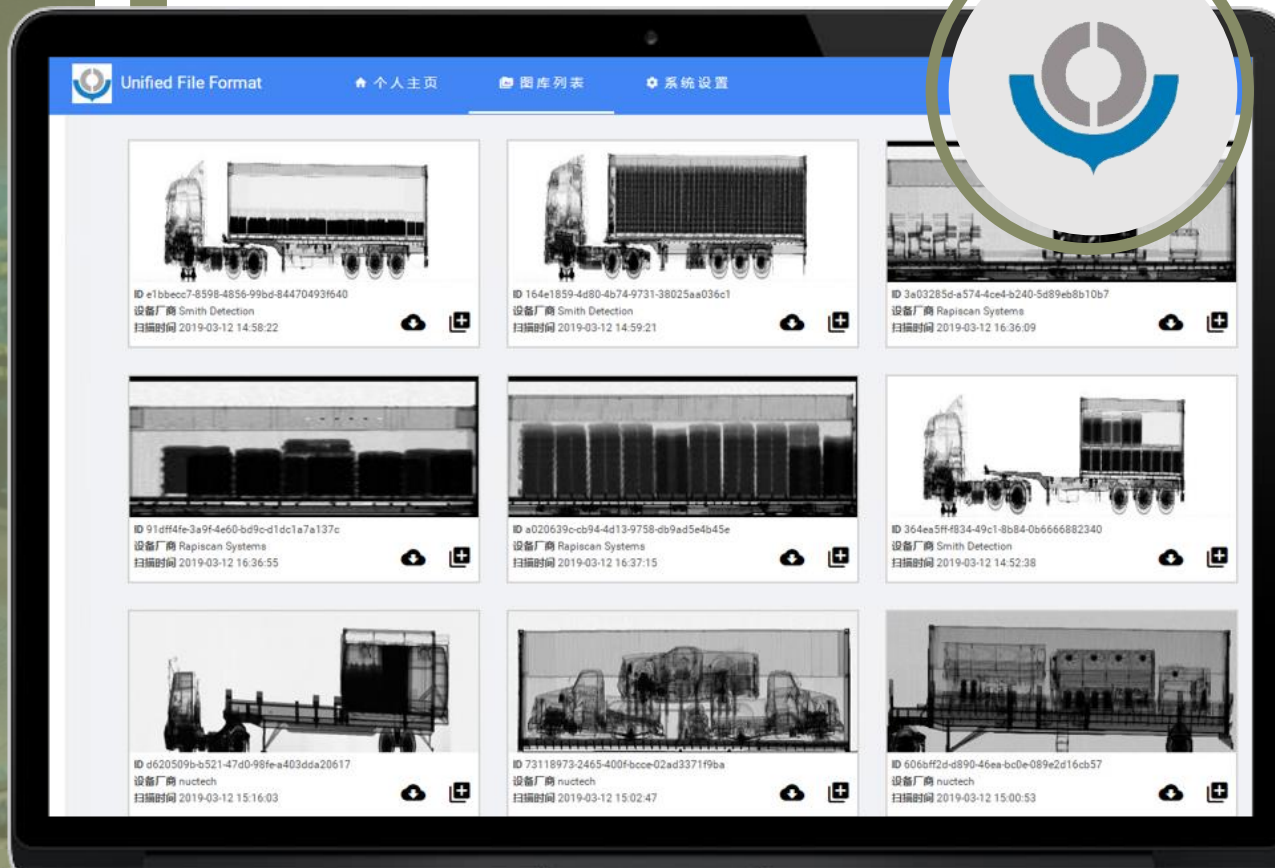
Unified File Format

个人主页 图库列表 系统设置

ID e1bbecc7-8598-4856-99bd-84470493f640
设备厂商 Smith Detection
扫描时间 2019-03-12 14:58:22

ID 164e1859-4d80-4b74-9731-38025aa036c1
设备厂商 Smith Detection
扫描时间 2019-03-12 14:59:21

ID 3a03285d-a574-4ce4-b240-5d89eb8b10b7
设备厂商 Rapiscan Systems
扫描时间 2019-03-12 16:36:09

ID 91dff4fe-3a9f-4e60-bd9c-d1dc1a7a137c
设备厂商 Rapiscan Systems
扫描时间 2019-03-12 16:36:55

ID a020639c-cb94-4d13-9758-db9ad5e4b45e
设备厂商 Rapiscan Systems
扫描时间 2019-03-12 16:37:15

ID 364ea5ff-f834-49c1-8b84-0b6666882340
设备厂商 Smith Detection
扫描时间 2019-03-12 14:52:38

ID d620509b-b521-47d0-98fe-a403dda20617
设备厂商 nuctech
扫描时间 2019-03-12 15:16:03

ID 73118973-2465-400f-bcce-02ad3371f9ba
设备厂商 nuctech
扫描时间 2019-03-12 15:02:47

ID 606bff2d-d890-46ea-bc0e-089e2d16cb57
设备厂商 nuctech
扫描时间 2019-03-12 15:00:53